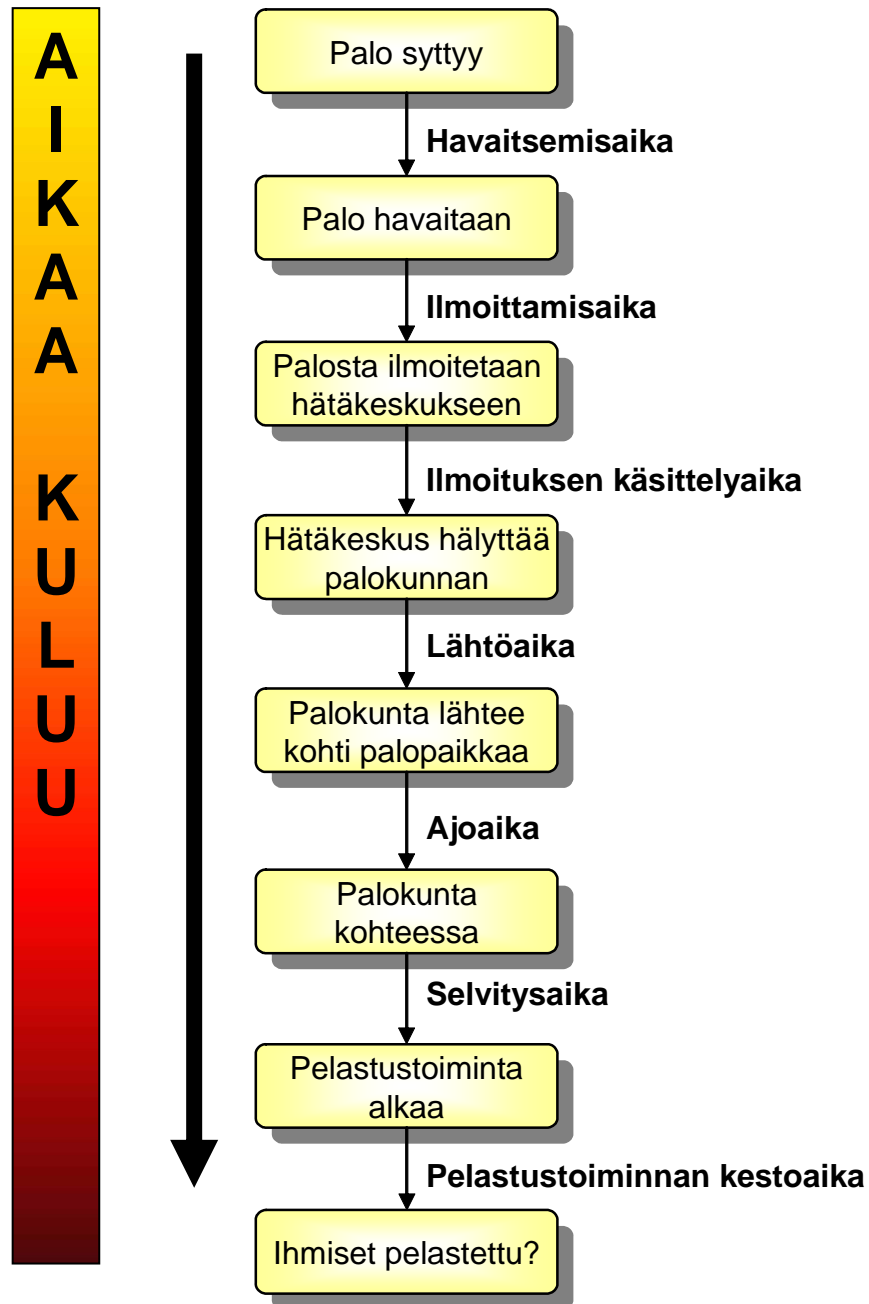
AIKAA KULUU

Palo syttyy

Havaitsemisaika

Palo havaitaan

Ilmoittamisaika

Palosta ilmoitetaan hätäkeskukseen

Ilmoituksen käsittelyaika

Hätäkeskus hälyttää palokunnan

Lähtöaika

Palokunta lähtee kohti palopaikkaa

Ajoaika

Palokunta kohteessa

Selvitysaika

Pelastustoiminta alkaa

Pelastustoiminnan kestoaika

Ihmiset pelastettu?